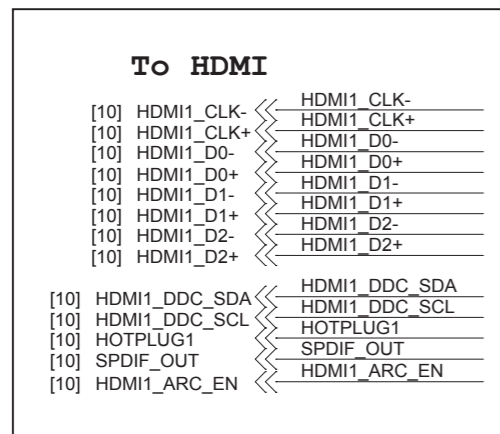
To HDMI

[10] HDMI1_CLK- HDMI1_CLK-
[10] HDMI1_CLK+ HDMI1_CLK+
[10] HDMI1_D0- HDMI1_D0-
[10] HDMI1_D0+ HDMI1_D0+
[10] HDMI1_D1- HDMI1_D1-
[10] HDMI1_D1+ HDMI1_D1+
[10] HDMI1_D2- HDMI1_D2-
[10] HDMI1_D2+ HDMI1_D2+

[10] HDMI1_DDC_SDA HDMI1_DDC_SDA
[10] HDMI1_DDC_SCL HDMI1_DDC_SCL
[10] HOTPLUG1 HOTPLUG1
[10] SPDIF_OUT SPDIF_OUT
[10] HDMI1_ARC_EN HDMI1_ARC_EN